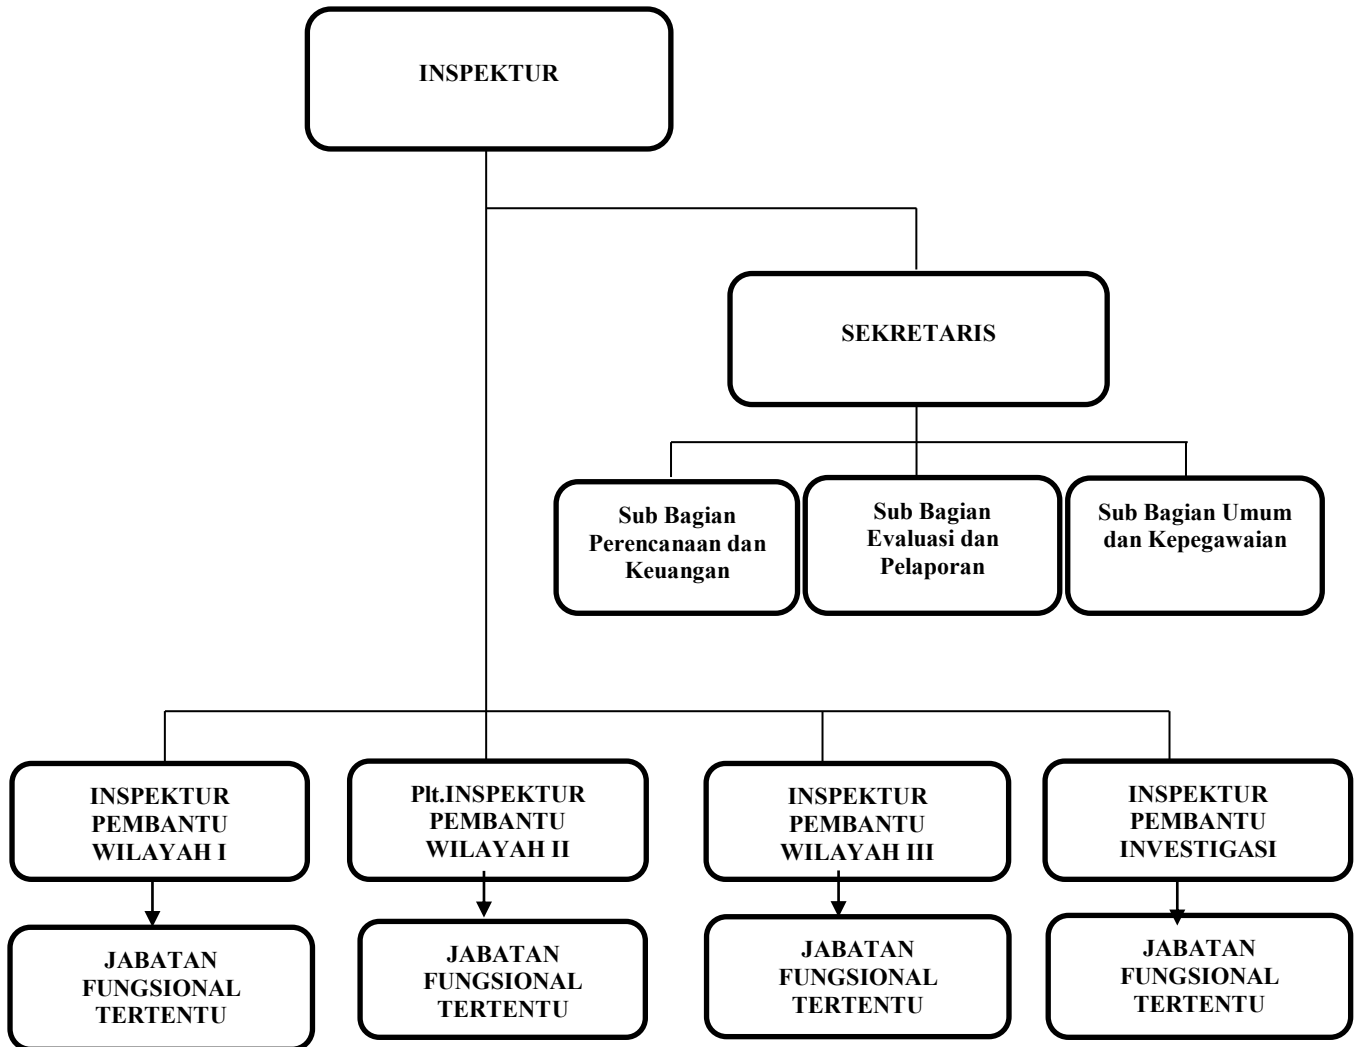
INSPEKTUR

SEKRETARIS

Sub Bagian Perencanaan dan Keuangan

Sub Bagian Evaluasi dan Pelaporan

Sub Bagian Umum dan Kepegawaian

INSPEKTUR PEMBANTU WILAYAH I

JABATAN FUNGSIONAL TERTENTU

Plt.INSPEKTUR PEMBANTU WILAYAH II

JABATAN FUNGSIONAL TERTENTU

INSPEKTUR PEMBANTU WILAYAH III

JABATAN FUNGSIONAL TERTENTU

INSPEKTUR PEMBANTU INVESTIGASI

JABATAN FUNGSIONAL TERTENTU